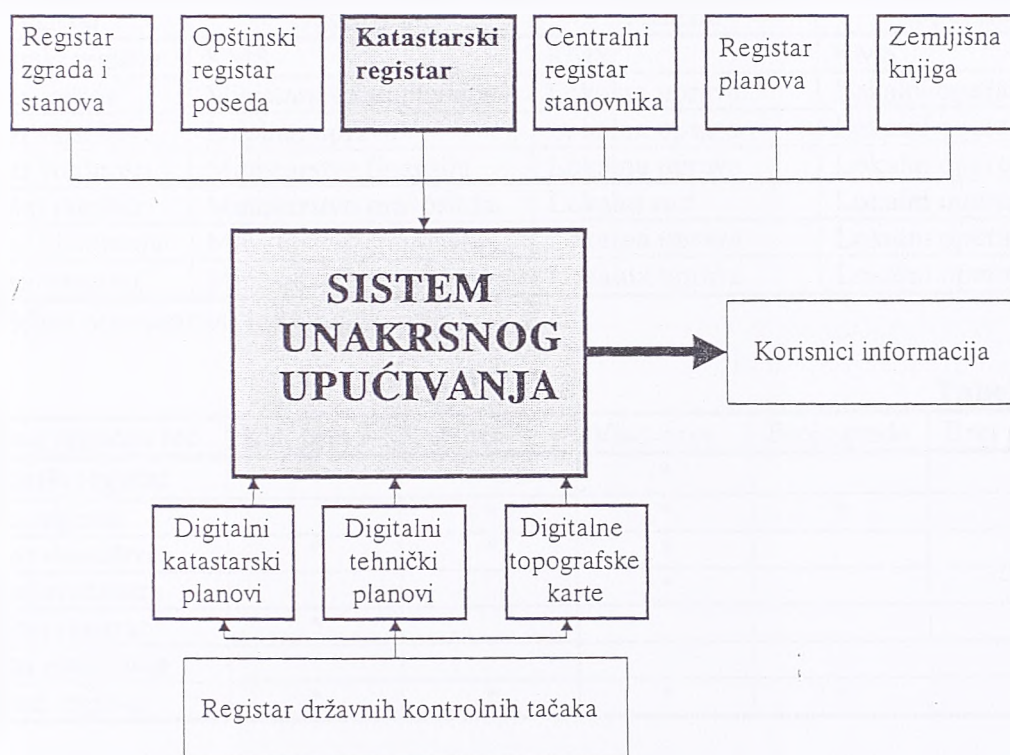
Registar zgrada i stanova

Opštinski registar poseda

Katastarski registar

Centralni registar stanovnika

Registar planova

Zemljišna knjiga

SISTEM UNAKRSNOG UPUĆIVANJA

Korisnici informacija

Digitalni katastarski planovi

Digitalni tehnički planovi

Digitalne topografske karte

Registar državnih kontrolnih tačaka